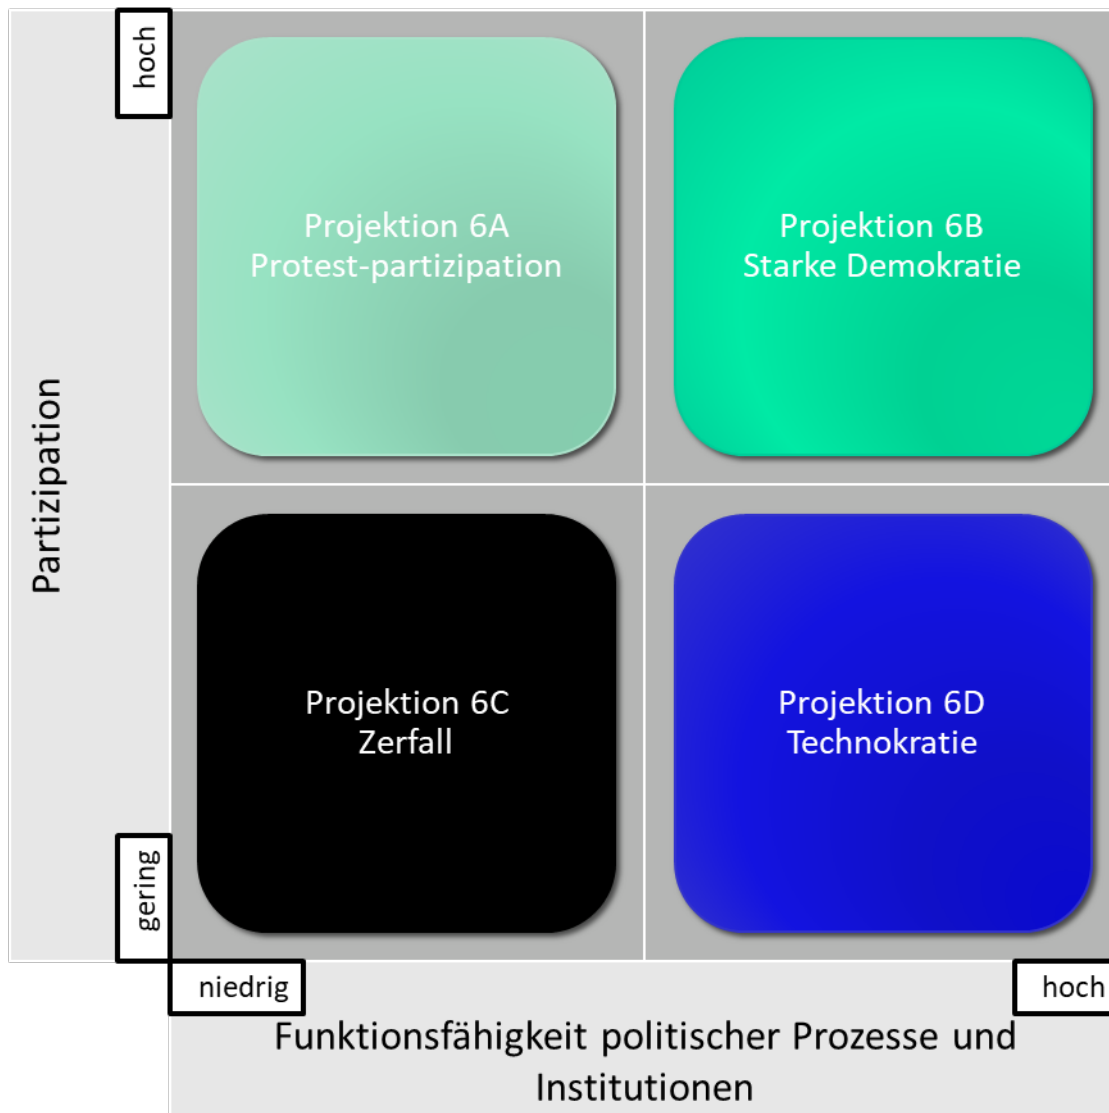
hoch

Partizipation

Projektion 6A
Protest-partizipation

Projektion 6B
Starke Demokratie

Projektion 6C
Zerfall

Projektion 6D
Technokratie

gering

niedrig

hoch

Funktionsfähigkeit politischer Prozesse und Institutionen